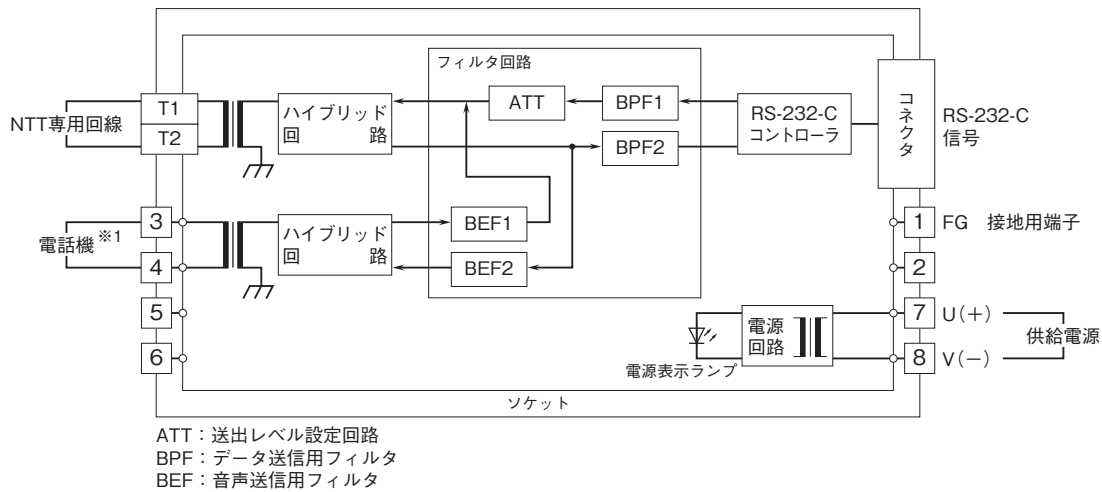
フィルタ回路

NTT専用回線

T1

T2

ハイブリッド回路

ATT

BPF1

BPF2

RS-232-C コントローラ

コネクタ

RS-232-C 信号

電話機※1

3

4

5

6

ハイブリッド回路

BEF1

BEF2

1 FG 接地用端子

2

7 U(+)

8 V(−)

供給電源

電源回路

電源表示ランプ

ソケット

ATT：送出レベル設定回路
BPF：データ送信用フィルタ
BEF：音声送信用フィルタ